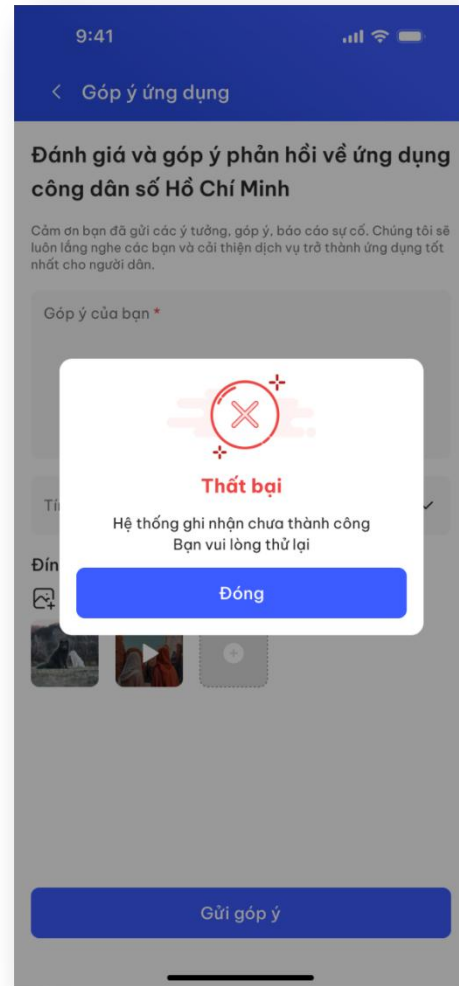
9:41

< Góp ý ứng dụng

Đánh giá và góp ý phản hồi về ứng dụng công dân số Hồ Chí Minh

Cảm ơn bạn đã gửi các ý tưởng, góp ý, báo cáo sự cố. Chúng tôi sẽ luôn lắng nghe các bạn và cải thiện dịch vụ trở thành ứng dụng tốt nhất cho người dân.

Góp ý của bạn *

Tí

Đín

Thất bại

Hệ thống ghi nhận chưa thành công
Bạn vui lòng thử lại

Đóng

Gửi góp ý